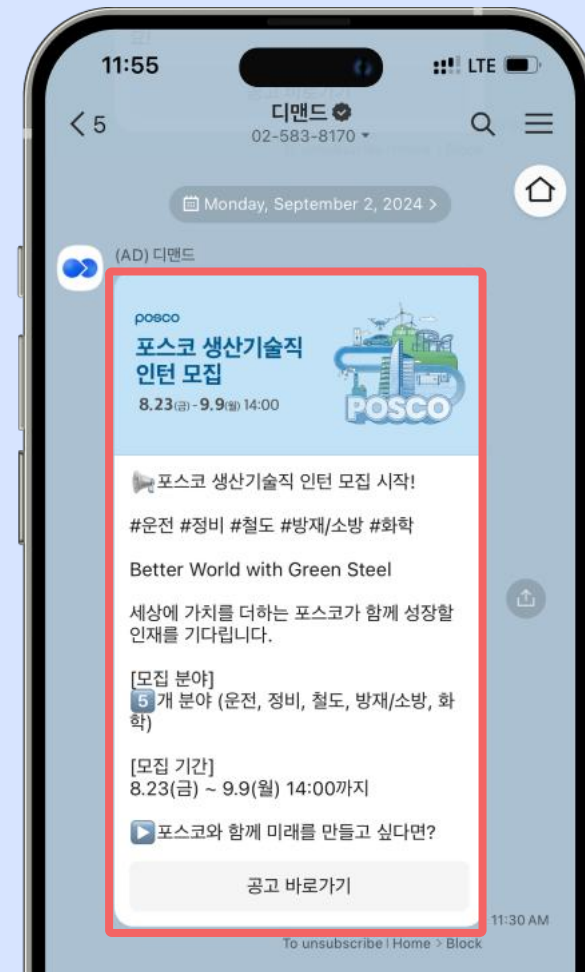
11:55

LTE

< 5

디맨드

02-583-8170

Monday, September 2, 2024 >

(AD) 디맨드

posco

포스코 생산기술직 인턴 모집

8.23(금) - 9.9(월) 14:00

POSCO

📢포스코 생산기술직 인턴 모집 시작!

#운전 #정비 #철도 #방재/소방 #화학

Better World with Green Steel

세상에 가치를 더하는 포스코가 함께 성장할 인재를 기다립니다.

[모집 분야]
5️⃣개 분야 (운전, 정비, 철도, 방재/소방, 화학)

[모집 기간]
8.23(금) ~ 9.9(월) 14:00까지

▶️포스코와 함께 미래를 만들고 싶다면?

공고 바로가기

11:30 AM

To unsubscribe | Home > Block